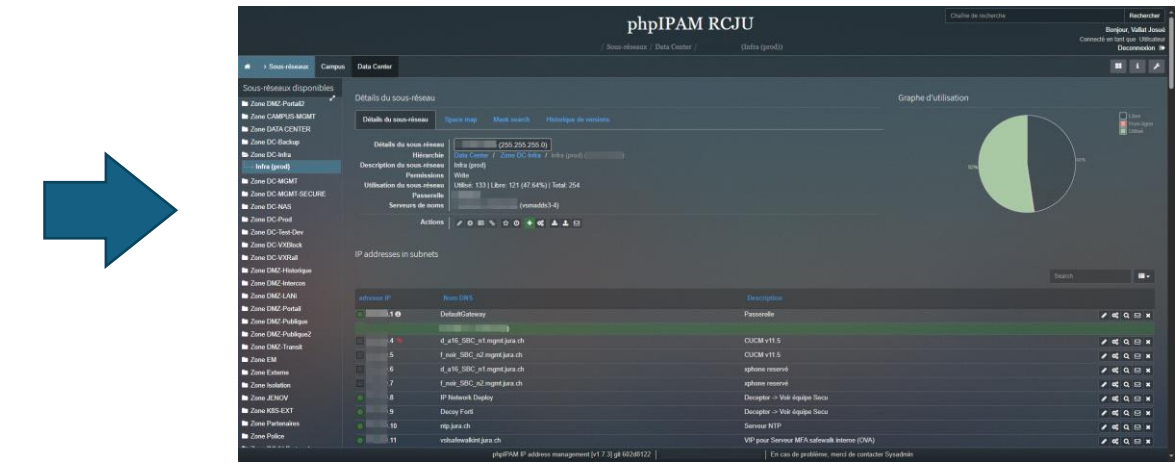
phpIPAM RCJU

Chaîne de recherche
Rechercher
Bonjour, Vallat Josué
Connecté en tant que: Utilisateur
Deconnexion

/ Sous-réseaux / Data Center / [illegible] (Infra (prod))

› Sous-réseaux Campus Data Center

Sous-réseaux disponibles
Zone DMZ-Portail2
Zone CAMPUS-MGMT
Zone DATA CENTER
Zone DC-Backup
Zone DC-Infra
Infra (prod)
Zone DC-MGMT
Zone DC-MGMT-SECURE
Zone DC-NAS
Zone DC-Prod
Zone DC-Test-Dev
Zone DC-VXBlock
Zone DC-VXRail
Zone DMZ-Historique
Zone DMZ-Intercos
Zone DMZ-LAN
Zone DMZ-Portail
Zone DMZ-Publique
Zone DMZ-Publique2
Zone DMZ-Transit
Zone EM
Zone Externe
Zone Isolation
Zone JENOV
Zone KBS-EXT
Zone Partenaires
Zone Police

Détails du sous-réseau

Détails du sous-réseau | Space map | Mask search | Historique de versions

Détails du sous-réseau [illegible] (255.255.255.0)
Hiérarchie Data Center / Zone DC-Infra / Infra (prod) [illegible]
Description du sous-réseau Infra (prod)
Permissions Write
Utilisation du sous-réseau Utilisé: 133 | Libre: 121 (47.64%) | Total: 254
Passerelle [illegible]
Serveurs de noms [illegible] (vsmadds3-4)
Actions

Graphe d'utilisation
Libre
Non-figée
Utilisé

IP addresses in subnets

Search

| adresse IP | Nom DNS | Description |
|---|---|---|
| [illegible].1 | DefaultGateway | Passerelle |
| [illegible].4 | d_a16_SBC_n1.mgmt.jura.ch | CUCM v11.5 |
| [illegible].5 | f_noir_SBC_n2.mgmt.jura.ch | CUCM v11.5 |
| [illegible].6 | d_a16_SBC_n1.mgmt.jura.ch | xphone reservé |
| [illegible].7 | f_noir_SBC_n2.mgmt.jura.ch | xphone reservé |
| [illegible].8 | IP Network Deploy | Decaptor -> Voir équipe Secu |
| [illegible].9 | Decoy Forti | Decaptor -> Voir équipe Secu |
| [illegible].10 | ntp.jura.ch | Serveur NTP |
| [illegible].11 | vsisafewalkint.jura.ch | VIP pour Serveur MFA safewalk interne (OVA) |

phpIPAM IP address management [v1.7.3] git 602d8122 | En cas de problème, merci de contacter Sysadmin